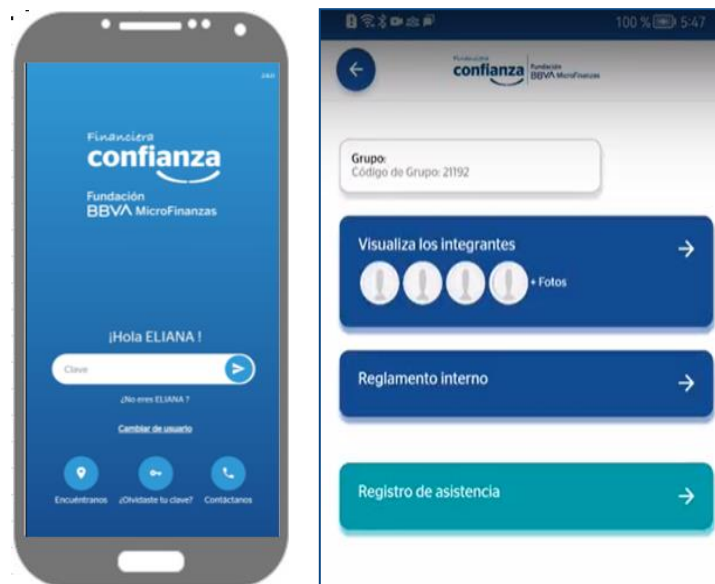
Financiera
confianza
Fundación
BBVA MicroFinanzas

¡Hola ELIANA !

Clave

¿No eres ELIANA ?

Cambiar de usuario

Encuéntranos ¿Olvidaste tu clave? Contáctanos

100 % 5:47

Financiera
confianza
Fundación
BBVA MicroFinanzas

Grupo:
Código de Grupo: 21192

Visualiza los integrantes
+ Fotos

Reglamento interno

Registro de asistencia